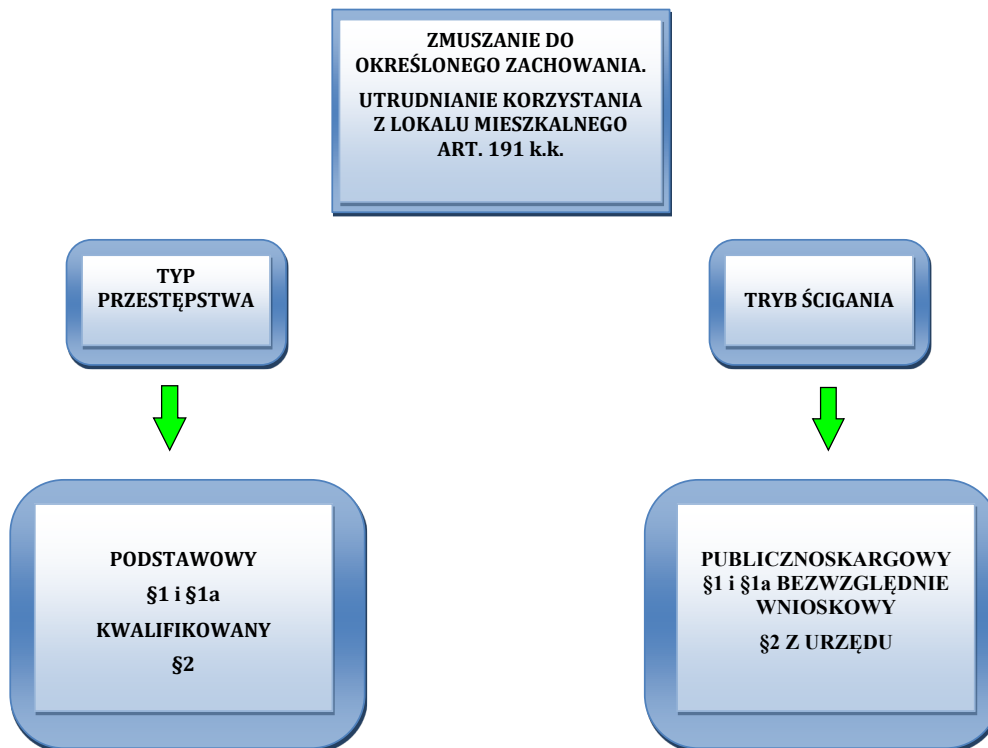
ZMUSZANIE DO OKREŚLONEGO ZACHOWANIA.

UTRUDNIANIE KORZYSTANIA Z LOKALU MIESZKALNEGO ART. 191 k.k.

TYP PRZESTĘPSTWA

TRYB ŚCIGANIA

PODSTAWOWY

§1 i §1a

KWALIFIKOWANY

§2

PUBLICZNOSKARGOWY §1 i §1a BEZWZGLĘDNIE WNIOSKOWY

§2 Z URZĘDU